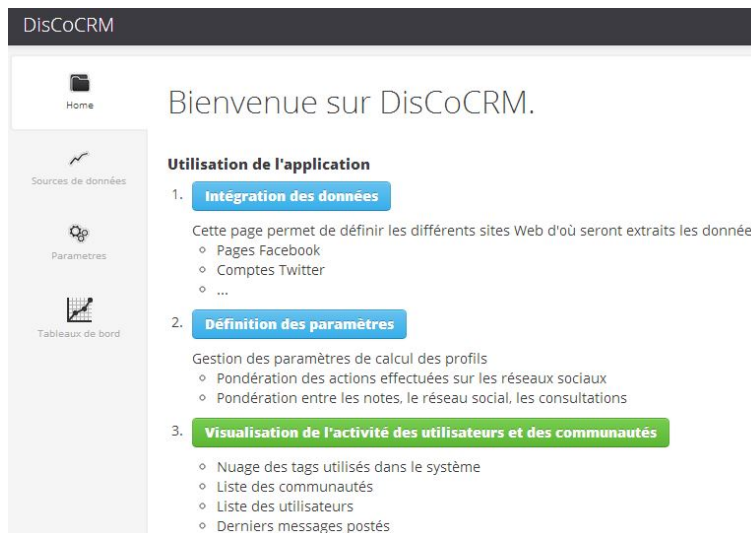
DisCoCRM

Home

Sources de données

Parametres

Tableaux de bord

Bienvenue sur DisCoCRM.

Utilisation de l'application

1. Intégration des données

Cette page permet de définir les différents sites Web d'où seront extraits les donnée

- Pages Facebook
- Comptes Twitter
- ...

2. Définition des paramètres

Gestion des paramètres de calcul des profils

- Pondération des actions effectuées sur les réseaux sociaux
- Pondération entre les notes, le réseau social, les consultations

3. Visualisation de l'activité des utilisateurs et des communautés

- Nuage des tags utilisés dans le système
- Liste des communautés
- Liste des utilisateurs
- Derniers messages postés